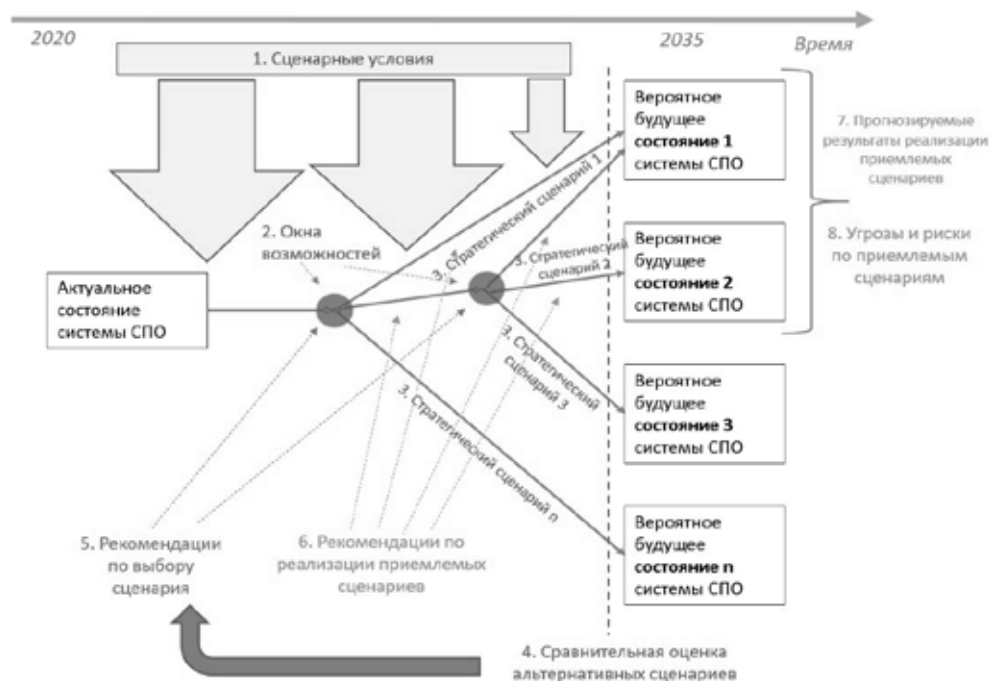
2020

2035

Время

1. Сценарные условия

Вероятное будущее состояние 1 системы СПО

7. Прогнозируемые результаты реализации приемлемых сценариев

3. Стратегический сценарий 1

2. Окна возможностей

Вероятное будущее состояние 2 системы СПО

8. Угрозы и риски по приемлемым сценариям

3. Стратегический сценарий 2

Актуальное состояние системы СПО

3. Стратегический сценарий 3

Вероятное будущее состояние 3 системы СПО

3. Стратегический сценарий n

Вероятное будущее состояние n системы СПО

5. Рекомендации по выбору сценария

6. Рекомендации по реализации приемлемых сценариев

4. Сравнительная оценка альтернативных сценариев